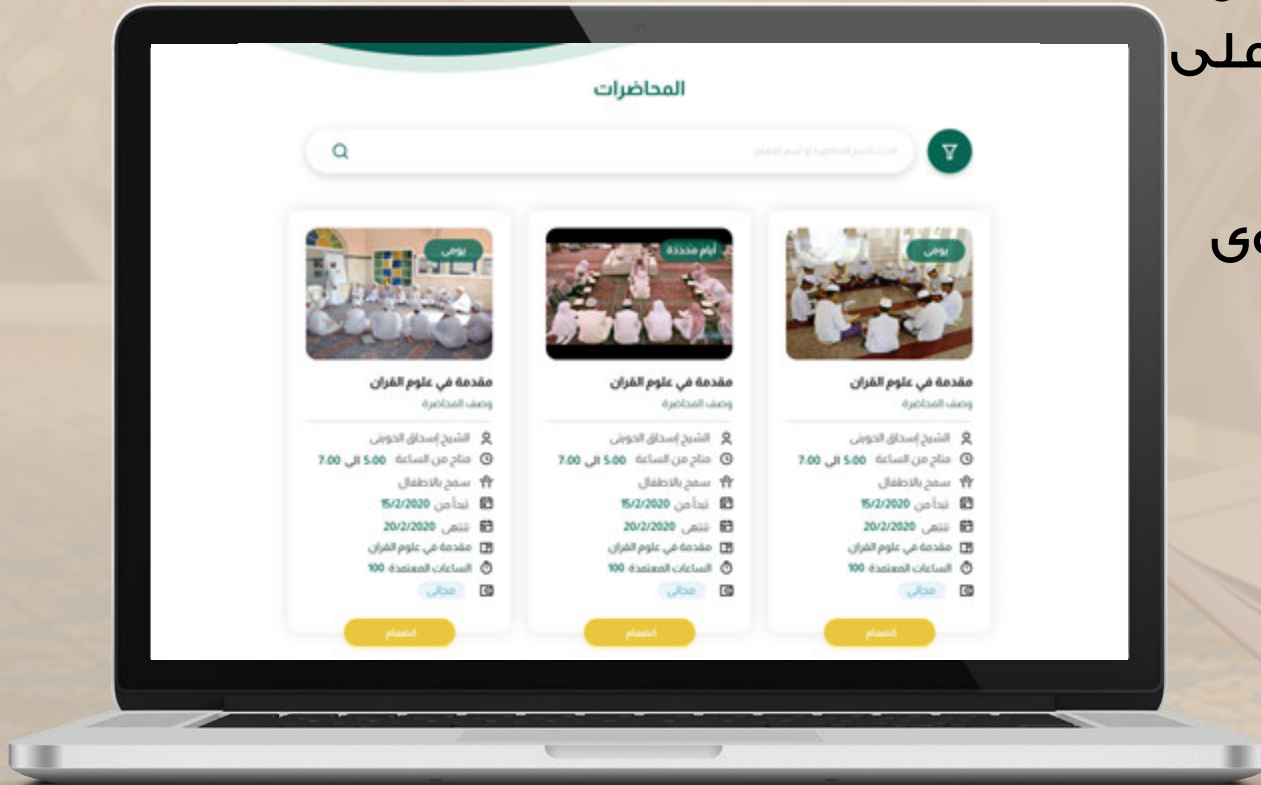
على

ى

المحاضرات

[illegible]

يومي

مقدمة في علوم القران
وصف المحاضرة
الشيخ إسحاق الحويني
متاح من الساعة 5:00 الى 7:00
سمح بالاطفال
تبدأ من 15/2/2020
تنتهي 20/2/2020
مقدمة في علوم القران
الساعات المعتمدة 100
مجاني
انضمام

أيام محددة

مقدمة في علوم القران
وصف المحاضرة
الشيخ إسحاق الحويني
متاح من الساعة 5:00 الى 7:00
سمح بالاطفال
تبدأ من 15/2/2020
تنتهي 20/2/2020
مقدمة في علوم القران
الساعات المعتمدة 100
مجاني
انضمام

يومي

مقدمة في علوم القران
وصف المحاضرة
الشيخ إسحاق الحويني
متاح من الساعة 5:00 الى 7:00
سمح بالاطفال
تبدأ من 15/2/2020
تنتهي 20/2/2020
مقدمة في علوم القران
الساعات المعتمدة 100
مجاني
انضمام